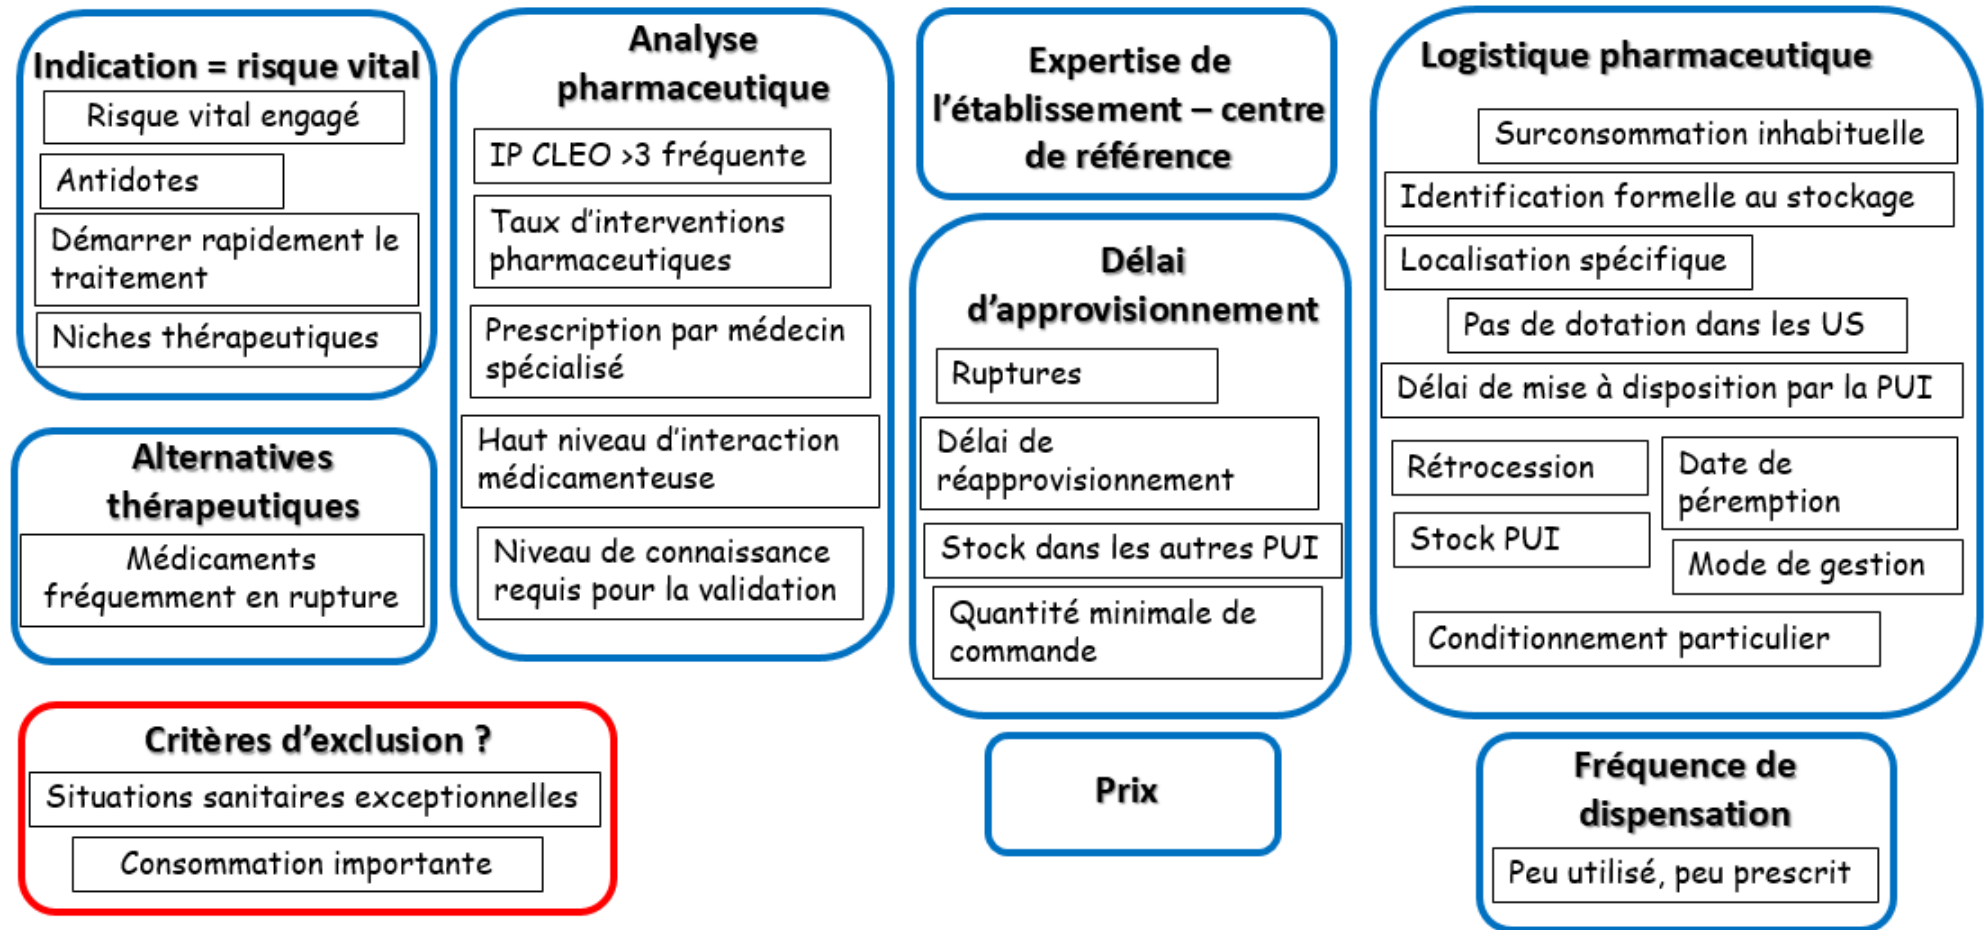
Indication = risque vital

Risque vital engagé

Antidotes

Démarrer rapidement le traitement

Niches thérapeutiques

Alternatives thérapeutiques

Médicaments fréquemment en rupture

Analyse pharmaceutique

IP CLEO >3 fréquente

Taux d'interventions pharmaceutiques

Prescription par médecin spécialisé

Haut niveau d'interaction médicamenteuse

Niveau de connaissance requis pour la validation

Expertise de l'établissement – centre de référence

Délai d'approvisionnement

Ruptures

Délai de réapprovisionnement

Stock dans les autres PUI

Quantité minimale de commande

Logistique pharmaceutique

Surconsommation inhabituelle

Identification formelle au stockage

Localisation spécifique

Pas de dotation dans les US

Délai de mise à disposition par la PUI

Rétrocession

Date de péremption

Stock PUI

Mode de gestion

Conditionnement particulier

Critères d'exclusion ?

Situations sanitaires exceptionnelles

Consommation importante

Prix

Fréquence de dispensation

Peu utilisé, peu prescrit